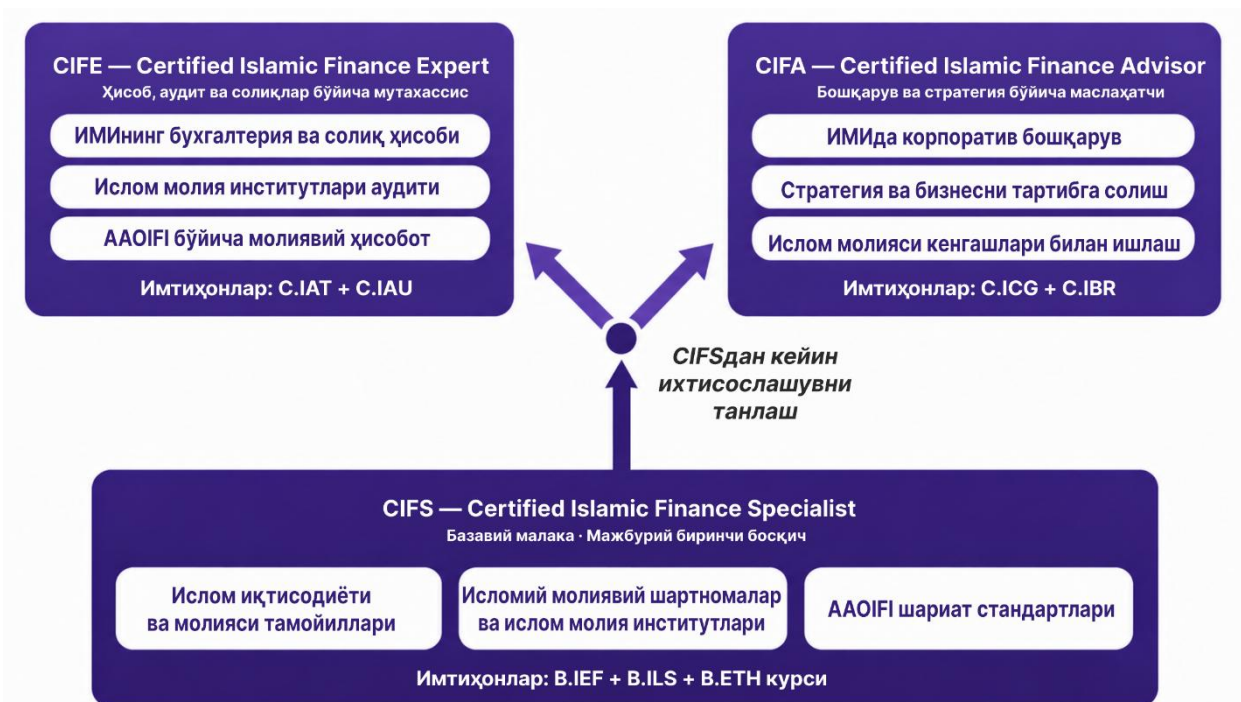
CIFE — Certified Islamic Finance Expert
Ҳисоб, аудит ва солиқлар бўйича мутахассис

ИМИнинг бухгалтерия ва солиқ ҳисоби

Ислом молия институтлари аудити

AAOIFI бўйича молиявий ҳисобот

Имтиҳонлар: C.IAT + C.IAU

CIFA — Certified Islamic Finance Advisor
Бошқарув ва стратегия бўйича маслаҳатчи

ИМИда корпоратив бошқарув

Стратегия ва бизнесни тартибга солиш

Ислом молияси кенгашлари билан ишлаш

Имтиҳонлар: C.ICG + C.IBR

CIFSдан кейин ихтисослашувни танлаш

CIFS — Certified Islamic Finance Specialist
Базавий малака · Мажбурий биринчи босқич

Ислом иқтисодиёти ва молияси тамойиллари

Исломий молиявий шартномалар ва ислом молия институтлари

AAOIFI шариат стандартлари

Имтиҳонлар: B.IEF + B.ILS + B.ETH курси